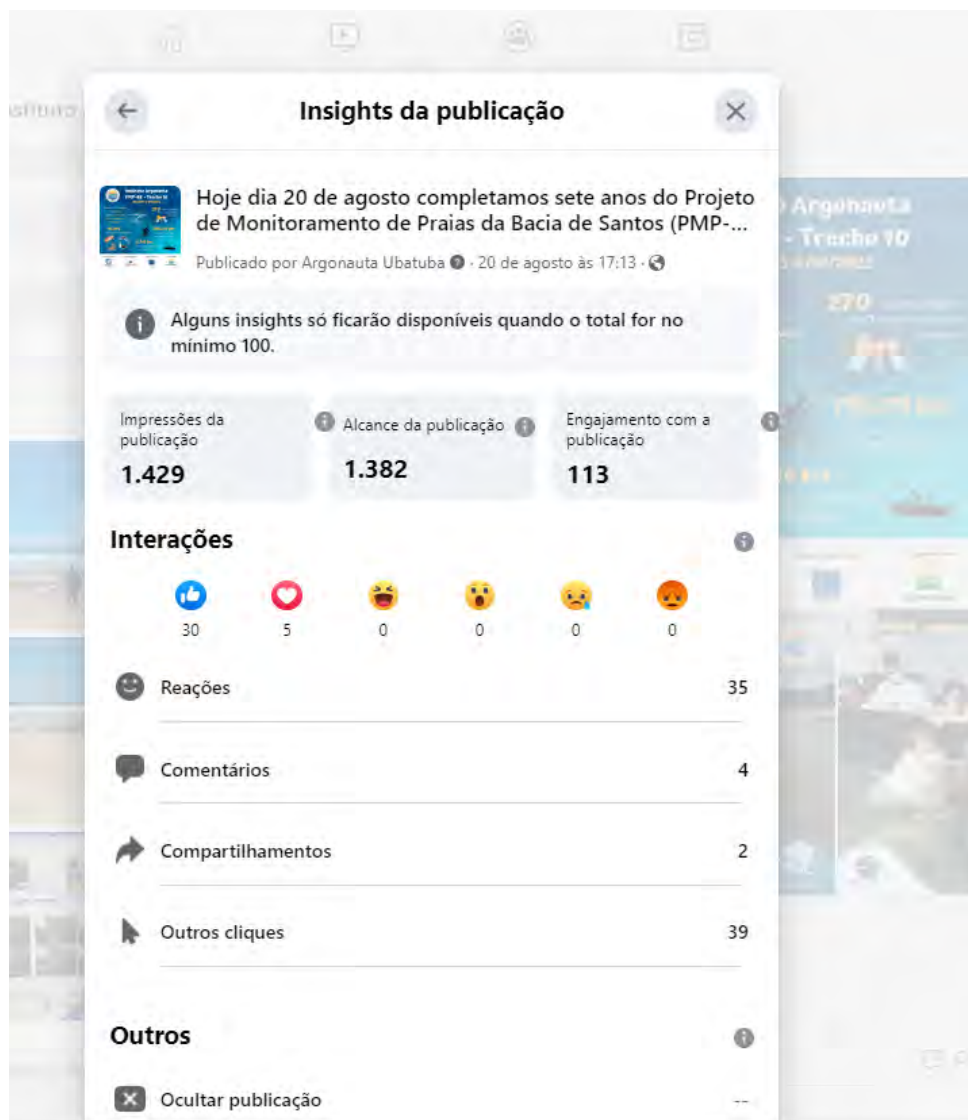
Insights da publicação

Hoje dia 20 de agosto completamos sete anos do Projeto de Monitoramento de Praias da Bacia de Santos (PMP-...

Publicado por Argonauta Ubatuba · 20 de agosto às 17:13 ·

Alguns insights só ficarão disponíveis quando o total for no mínimo 100.

Impressões da publicação
1.429

Alcance da publicação
1.382

Engajamento com a publicação
113

Interações

30 5 0 0 0 0

Reações 35

Comentários 4

Compartilhamentos 2

Outros cliques 39

Outros

Ocultar publicação --